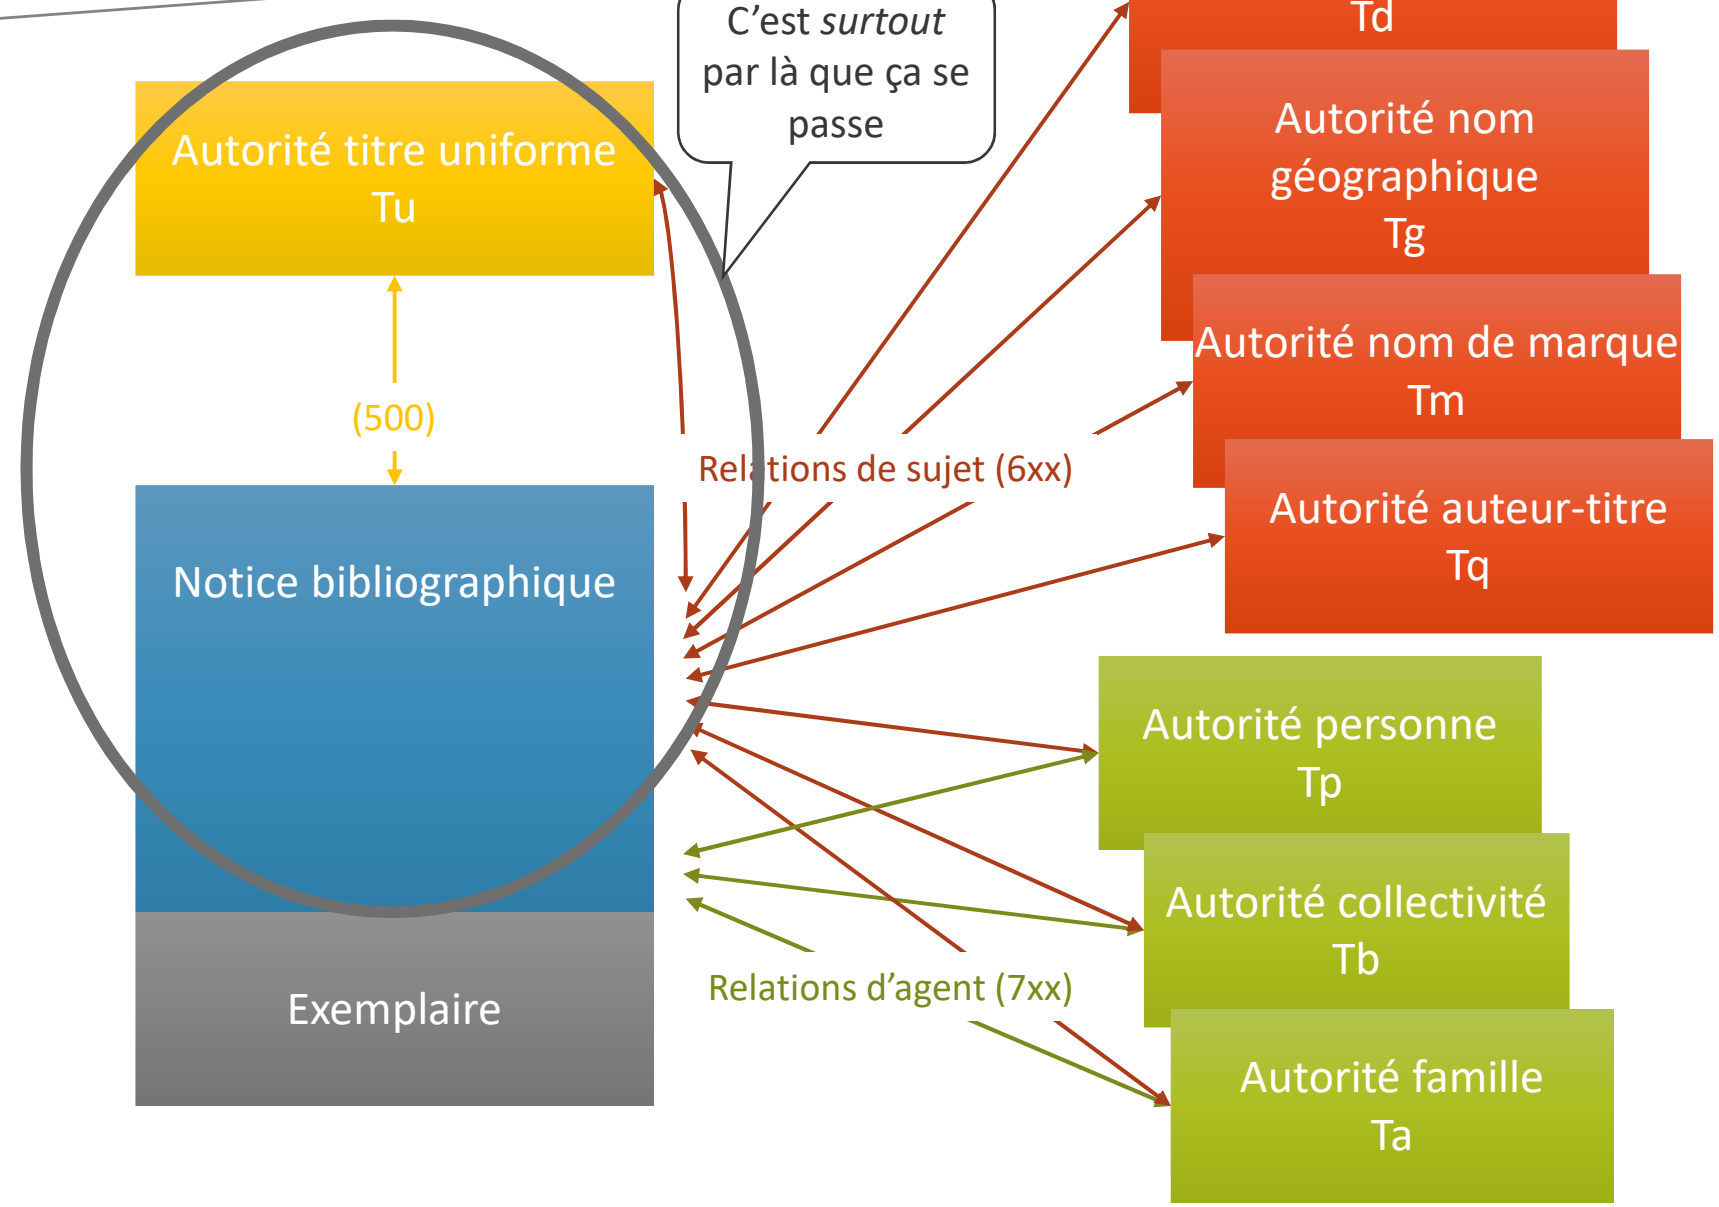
C’est surtout par là que ça se passe

Td

Autorité titre uniforme
Tu

Autorité nom géographique
Tg

Autorité nom de marque
Tm

(500)

Relations de sujet (6xx)

Autorité auteur-titre
Tq

Notice bibliographique

Autorité personne
Tp

Autorité collectivité
Tb

Exemplaire

Relations d’agent (7xx)

Autorité famille
Ta